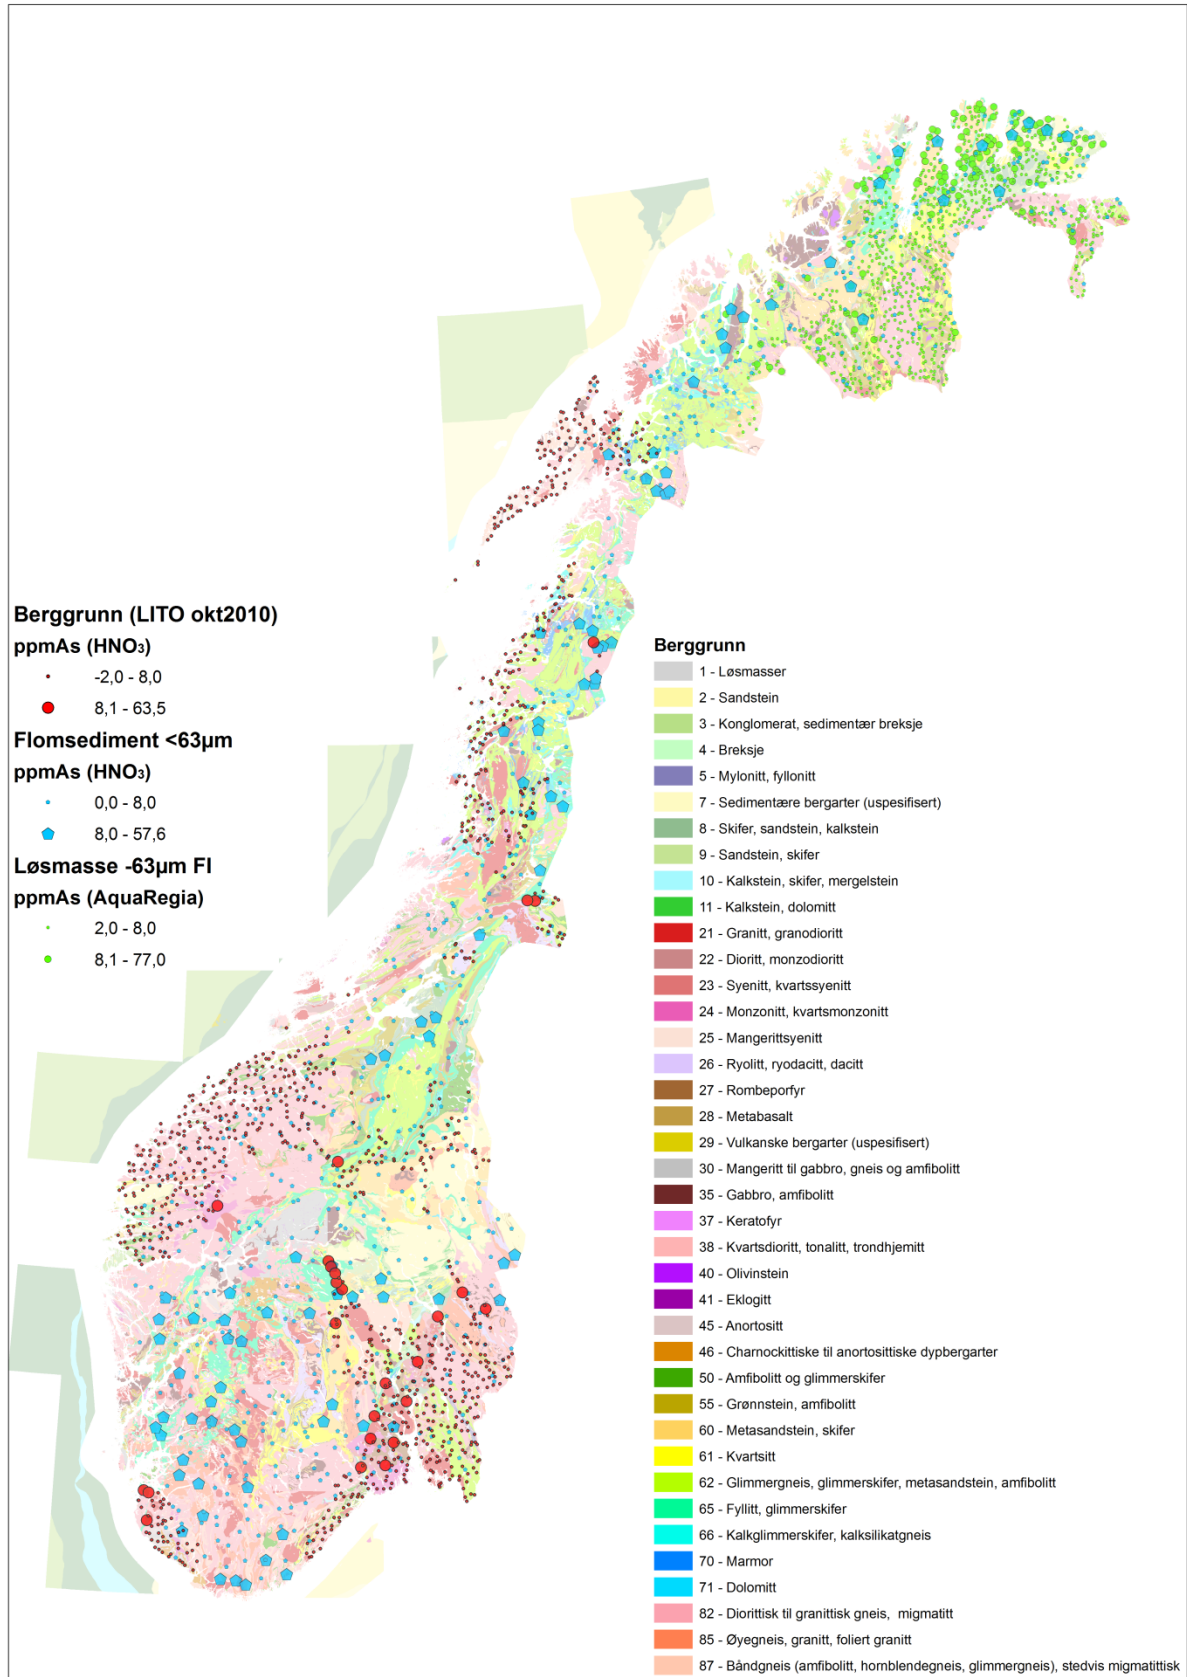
Berggrunn (LITO okt2010)
ppmAs (HNO₃)
-2,0 - 8,0
8,1 - 63,5
Flomsediment <63µm
ppmAs (HNO₃)
0,0 - 8,0
8,0 - 57,6
Løsmasse -63µm Fl
ppmAs (AquaRegia)
2,0 - 8,0
8,1 - 77,0

Berggrunn
1 - Løsmasser
2 - Sandstein
3 - Konglomerat, sedimentær breksje
4 - Breksje
5 - Mylonitt, fyllonitt
7 - Sedimentære bergarter (uspesifisert)
8 - Skifer, sandstein, kalkstein
9 - Sandstein, skifer
10 - Kalkstein, skifer, mergelstein
11 - Kalkstein, dolomitt
21 - Granitt, granodioritt
22 - Dioritt, monzodioritt
23 - Syenitt, kvartssyenitt
24 - Monzonitt, kvartsmonzonitt
25 - Mangerittsyenitt
26 - Ryolitt, ryodacitt, dacitt
27 - Rombeporfyr
28 - Metabasalt
29 - Vulkanske bergarter (uspesifisert)
30 - Mangeritt til gabbro, gneis og amfibolitt
35 - Gabbro, amfibolitt
37 - Keratofyr
38 - Kvartsdioritt, tonalitt, trondhjemitt
40 - Olivinstein
41 - Eklogitt
45 - Anortositt
46 - Charnockittiske til anortosittiske dypbergarter
50 - Amfibolitt og glimmerskifer
55 - Grønnstein, amfibolitt
60 - Metasandstein, skifer
61 - Kvartsitt
62 - Glimmergneis, glimmerskifer, metasandstein, amfibolitt
65 - Fyllitt, glimmerskifer
66 - Kalkglimmerskifer, kalksilikatgneis
70 - Marmor
71 - Dolomitt
82 - Diorittisk til granittisk gneis, migmatitt
85 - Øyegneis, granitt, foliert granitt
87 - Båndgneis (amfibolitt, hornblendegneis, glimmergneis), stedvis migmatittisk